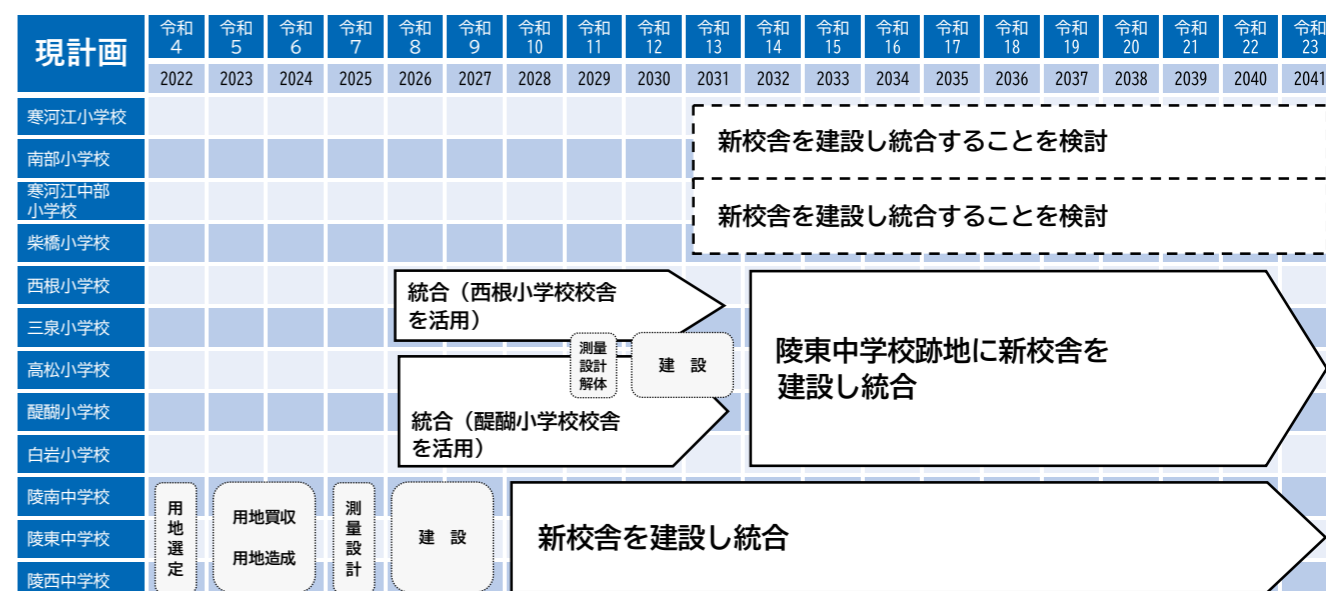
| 現計画 | 令和4 | 令和5 | 令和6 | 令和7 | 令和8 | 令和9 | 令和10 | 令和11 | 令和12 | 令和13 | 令和14 | 令和15 | 令和16 | 令和17 | 令和18 | 令和19 | 令和20 | 令和21 | 令和22 | 令和23 |
|---|---|---|---|---|---|---|---|---|---|---|---|---|---|---|---|---|---|---|---|---|
| | 2022 | 2023 | 2024 | 2025 | 2026 | 2027 | 2028 | 2029 | 2030 | 2031 | 2032 | 2033 | 2034 | 2035 | 2036 | 2037 | 2038 | 2039 | 2040 | 2041 |
| 寒河江小学校 | | | | | | | | | | | | | | | | | | | | |
| 南部小学校 | | | | | | | | | | | | | | | | | | | | |
| 寒河江中部小学校 | | | | | | | | | | | | | | | | | | | | |
| 柴橋小学校 | | | | | | | | | | | | | | | | | | | | |
| 西根小学校 | | | | | | | | | | | | | | | | | | | | |
| 三泉小学校 | | | | | | | | | | | | | | | | | | | | |
| 高松小学校 | | | | | | | | | | | | | | | | | | | | |
| 醍醐小学校 | | | | | | | | | | | | | | | | | | | | |
| 白岩小学校 | | | | | | | | | | | | | | | | | | | | |
| 陵南中学校 | | | | | | | | | | | | | | | | | | | | |
| 陵東中学校 | | | | | | | | | | | | | | | | | | | | |
| 陵西中学校 | | | | | | | | | | | | | | | | | | | | |

新校舎を建設し統合することを検討

新校舎を建設し統合することを検討

統合（西根小学校校舎を活用）

測量設計解体

建 設

統合（醍醐小学校校舎を活用）

陵東中学校跡地に新校舎を建設し統合

用地選定

用地買収

用地造成

測量設計

建 設

新校舎を建設し統合